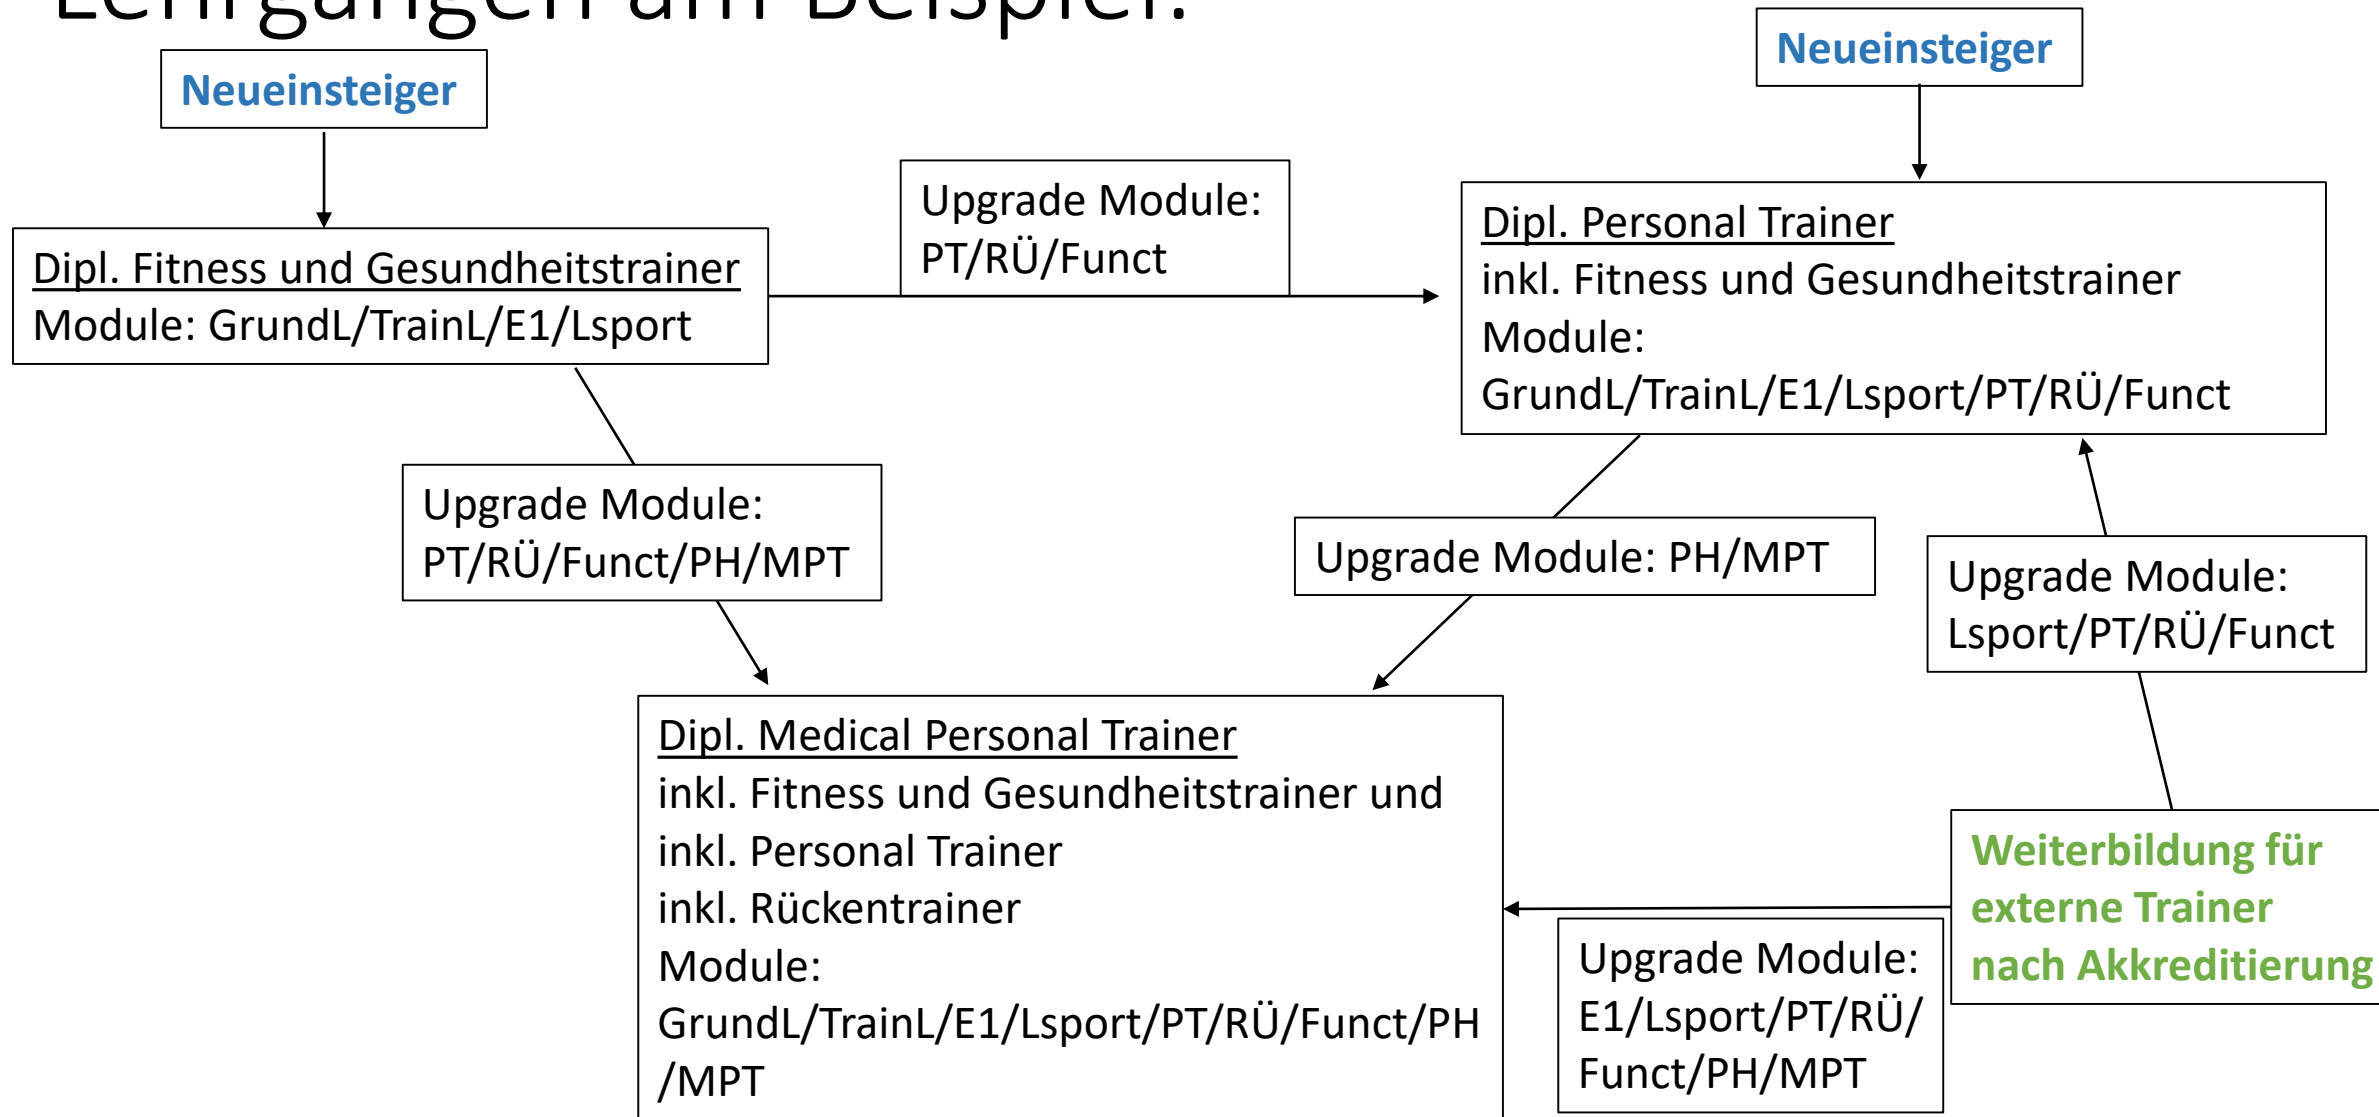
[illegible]

Neueinsteiger

Neueinsteiger

Dipl. Fitness und Gesundheitstrainer
Module: GrundL/TrainL/E1/Lsport

Upgrade Module:
PT/RÜ/Funct

Dipl. Personal Trainer
inkl. Fitness und Gesundheitstrainer
Module:
GrundL/TrainL/E1/Lsport/PT/RÜ/Funct

Upgrade Module:
PT/RÜ/Funct/PH/MPT

Upgrade Module: PH/MPT

Upgrade Module:
Lsport/PT/RÜ/Funct

Dipl. Medical Personal Trainer
inkl. Fitness und Gesundheitstrainer und
inkl. Personal Trainer
inkl. Rückentrainer
Module:
GrundL/TrainL/E1/Lsport/PT/RÜ/Funct/PH/MPT

Weiterbildung für externe Trainer nach Akkreditierung

Upgrade Module:
E1/Lsport/PT/RÜ/Funct/PH/MPT